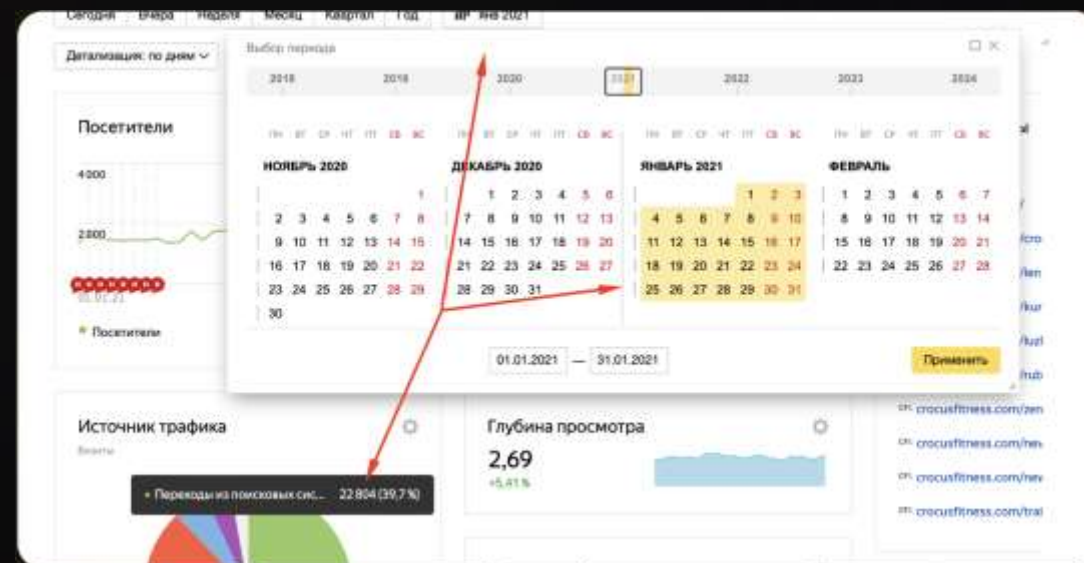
Сегодня Вчера Неделя Месяц Квартал Год Янв 2021

Детализация: по дням

Выбор периода

2018 2019 2020 2021 2022 2023 2024

Посетители

4000

2000

Посетители

пн вт ср чт пт сб вс

НОЯБРЬ 2020

| | | | | | | 1 |
|---|---|---|---|---|---|---|
| 2 | 3 | 4 | 5 | 6 | 7 | 8 |
| 9 | 10 | 11 | 12 | 13 | 14 | 15 |
| 16 | 17 | 18 | 19 | 20 | 21 | 22 |
| 23 | 24 | 25 | 26 | 27 | 28 | 29 |
| 30 | | | | | | |

пн вт ср чт пт сб вс

ДЕКАБРЬ 2020

| | 1 | 2 | 3 | 4 | 5 | 6 |
|---|---|---|---|---|---|---|
| 7 | 8 | 9 | 10 | 11 | 12 | 13 |
| 14 | 15 | 16 | 17 | 18 | 19 | 20 |
| 21 | 22 | 23 | 24 | 25 | 26 | 27 |
| 28 | 29 | 30 | 31 | | | |

пн вт ср чт пт сб вс

ЯНВАРЬ 2021

| | | | | 1 | 2 | 3 |
|---|---|---|---|---|---|---|
| 4 | 5 | 6 | 7 | 8 | 9 | 10 |
| 11 | 12 | 13 | 14 | 15 | 16 | 17 |
| 18 | 19 | 20 | 21 | 22 | 23 | 24 |
| 25 | 26 | 27 | 28 | 29 | 30 | 31 |

пн вт ср чт пт сб вс

ФЕВРАЛЬ

| 1 | 2 | 3 | 4 | 5 | 6 | 7 |
|---|---|---|---|---|---|---|
| 8 | 9 | 10 | 11 | 12 | 13 | 14 |
| 15 | 16 | 17 | 18 | 19 | 20 | 21 |
| 22 | 23 | 24 | 25 | 26 | 27 | 28 |

01.01.2021 — 31.01.2021

Применить

/cro
/len
/kur
/luzl
/rub

Источник трафика

Визиты

Переходы из поисковых сис... 22 804 (39,7 %)

Глубина просмотра

2,69

+5,41 %

crocusfitness.com/zen
crocusfitness.com/nev
crocusfitness.com/nev
crocusfitness.com/trai